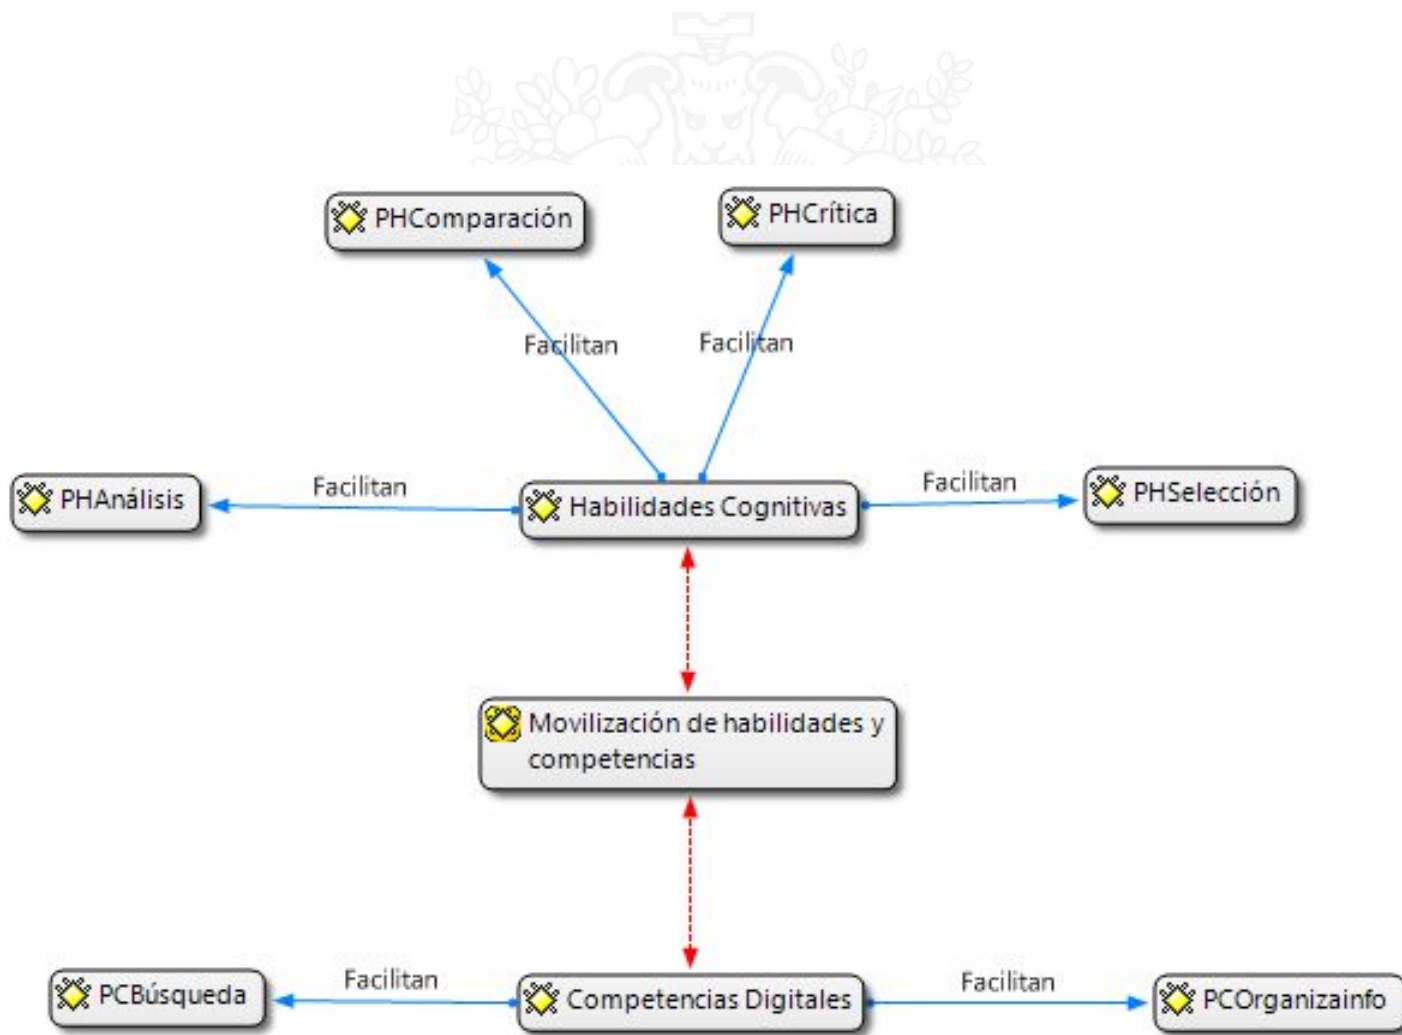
PHComparación

PHCrítica

Facilitan

Facilitan

PHAnálisis

Facilitan

Habilidades Cognitivas

Facilitan

PHSelección

Movilización de habilidades y competencias

PCBúsqueda

Facilitan

Competencias Digitales

Facilitan

PCOrganizainfo